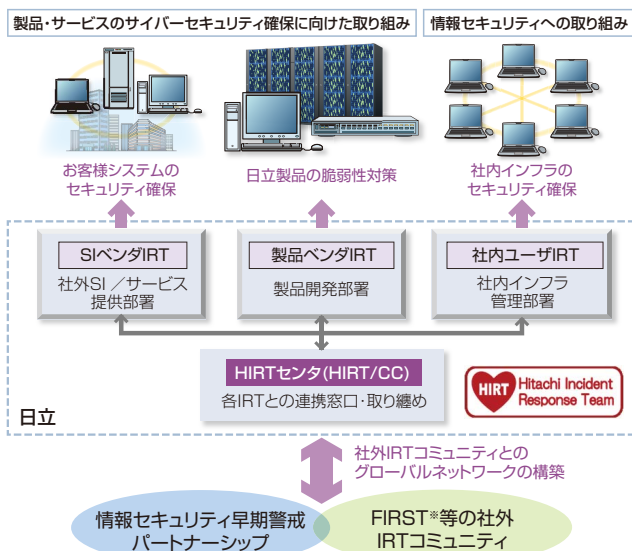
製品・サービスのサイバーセキュリティ確保に向けた取り組み

情報セキュリティへの取り組み

お客様システムの
セキュリティ確保

日立製品の脆弱性対策

社内インフラの
セキュリティ確保

SIベンダIRT
社外SI／サービス
提供部署

製品ベンダIRT
製品開発部署

社内ユーザIRT
社内インフラ
管理部署

HIRTセンタ(HIRT/CC)
各IRTとの連携窓口・取り纏め

HIRT Hitachi Incident Response Team

日立

社外IRTコミュニティとの
グローバルネットワークの構築

情報セキュリティ早期警戒
パートナーシップ

FIRST※等の社外
IRTコミュニティ